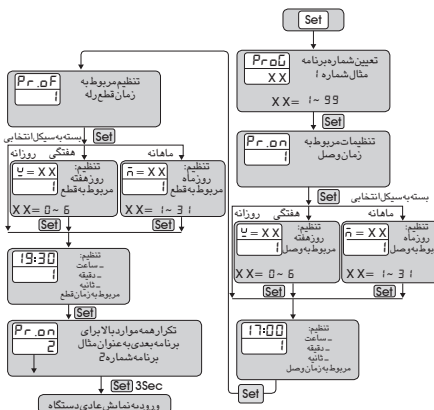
Set

ProG
XX
تعیین‌شماره‌برنامه
مثال‌شماره ۱
XX= 1~ 99

Set

Pr.on
1
تنظیمات‌مربوط‌به
زمان‌وصل

بسته‌به‌سیکل‌انتخابی
ماهانه
هفتگی روزانه

n= XX
1
تنظیم:
روزماه
مربوط‌به‌وصل
XX= 1~ 31
Set

Y= XX
1
تنظیم:
روزهفته
مربوط‌به‌وصل
XX= 0~ 6
Set

17:00
1
تنظیم:
ـ ساعت
ـ دقیقه
ـ ثانیه
مربوط‌به‌زمان‌وصل

Set

Pr.oF
1
تنظیم‌مربوط‌به
زمان‌قطع‌رله

بسته‌به‌سیکل‌انتخابی
Set
ماهانه
هفتگی روزانه

n= XX
1
تنظیم:
روزماه
مربوط‌به‌قطع
XX= 1~ 31
Set

Y= XX
1
تنظیم:
روزهفته
مربوط‌به‌قطع
XX= 0~ 6
Set

19:30
1
تنظیم:
ـ ساعت
ـ دقیقه
ـ ثانیه
مربوط‌به‌زمان‌قطع

Set

Pr.on
2
تکرارهمه‌مواردبالابرای
برنامه‌بعدی‌به‌عنوان‌مثال
برنامه‌شماره 2

Set 3Sec

ورودبه‌نمایش‌عادی‌دستگاه

Set